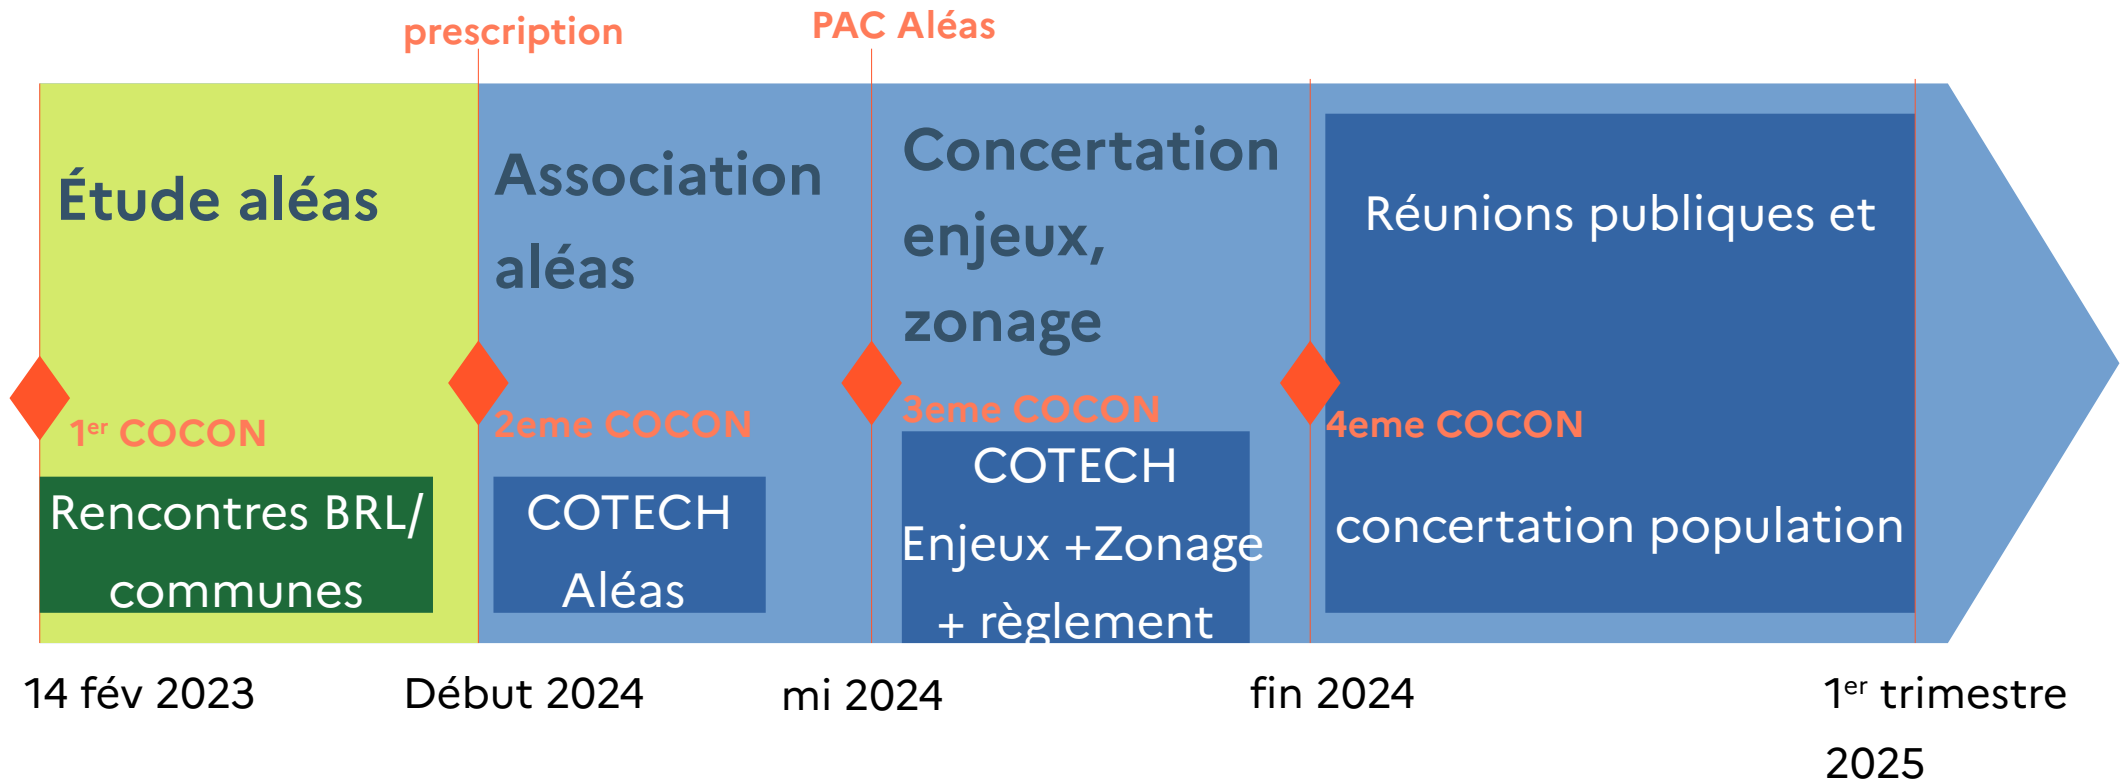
prescription

PAC Aléas

Étude aléas

1$^{er}$ COCON

Rencontres BRL/ communes

Association aléas

2eme COCON

COTECH Aléas

Concertation enjeux, zonage

3eme COCON

COTECH Enjeux +Zonage + règlement

Réunions publiques et

4eme COCON

concertation population

14 fév 2023

Début 2024

mi 2024

fin 2024

1$^{er}$ trimestre 2025